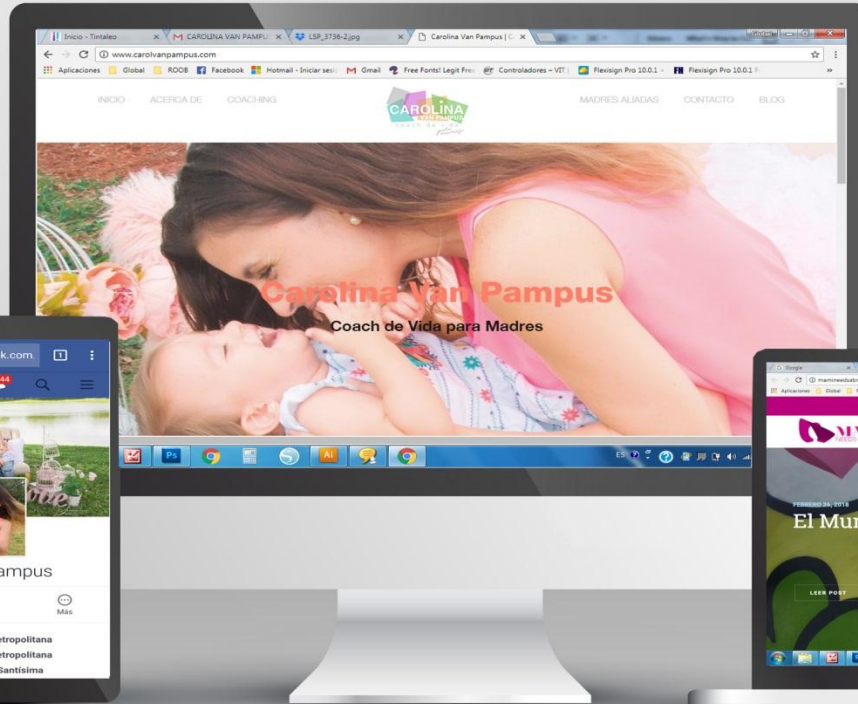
Inicio - Tintaleo
CAROLINA VAN PAMPU
LSP_3736-2.jpg
Carolina Van Pampus | C
www.carolvanpampus.com
Aplicaciones
Global
ROOB
Facebook
Hotmail - Iniciar sesi
Gmail
Free Fonts! Legit Free
Controladores – VIT
Flexisign Pro 10.0.1 -
Flexisign Pro 10.0.1 F

INICIO
ACERCA DE
COACHING
CAROLINA VAN PAMPUS
coach de vida
MADRES ALIADAS
CONTACTO
BLOG

Carolina Van Pampus
Coach de Vida para Madres

ES

k.com
1
44
ampus
Más
etropolitana
etropolitana
Santísima

Google
mamirevdsabe
Aplicaciones
Global
FEBRERO 26, 2018
El Mun
LEER POST